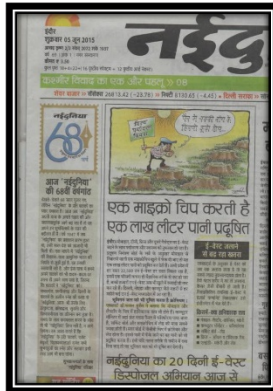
इंदौर
गुरुवार 05 जून 2015

नईदु

कश्मीर विवाद का एक और पहलू 08

सेंसेक्स 26813.42 (-20.79) निफ्टी 8130.65 (-5.45)

नईदुनिया 68

आज 'नईदुनिया' की 68वीं वर्षगांठ

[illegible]

एक माइक्रो चिप करती है एक लाख लीटर पानी प्रदूषित

ई-वेस्ट जलने से बढ़ रहा खतरा

नईदुनिया का 20 दिनी ई-वेस्ट डिस्पोजल अभियान आज से